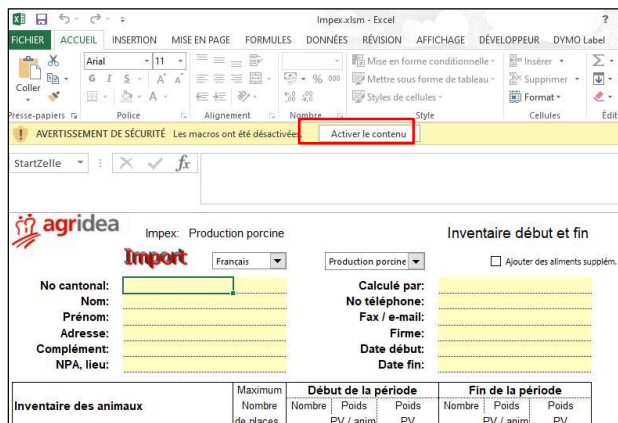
Impex.xlsm - Excel

?

FICHIER ACCUEIL INSERTION MISE EN PAGE FORMULES DONNÉES RÉVISION AFFICHAGE DÉVELOPPEUR DYMO Label

Coller

Arial 11

G I S A A

% 000

Mise en forme conditionnelle

Mettre sous forme de tableau

Styles de cellules

Insérer

Supprimer

Format

Presse-papiers Police Alignement Nombre Style Cellules Édit

AVERTISSEMENT DE SÉCURITÉ Les macros ont été désactivées. Activer le contenu

StartZelle

$fx$

agridea

Impex: Production porcine

Inventaire début et fin

Import

Français

Production porcine

Ajouter des aliments supplém.

No cantonal:

Nom:

Prénom:

Adresse:

Complément:

NPA, lieu:

Calculé par:

No téléphone:

Fax / e-mail:

Firme:

Date début:

Date fin:

| Inventaire des animaux | Maximum Nombre de places | Début de la période Nombre | Poids PV / anim | Poids PV | Fin de la période Nombre | Poids PV / anim | Poids PV |
|---|---|---|---|---|---|---|---|